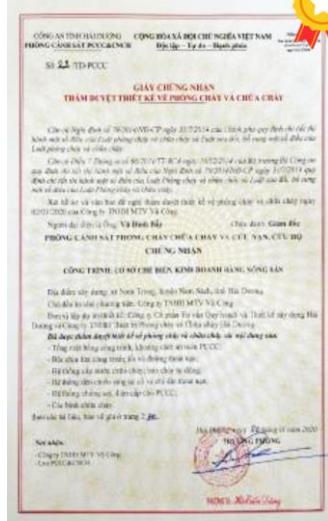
CÔNG AN TỈNH HẢI DƯƠNG
PHÒNG CẢNH SÁT PCCC&CNCH

CỘNG HOÀ XÃ HỘI CHỦ NGHĨA VIỆT NAM
Độc lập - Tự do - Hạnh phúc

Số: 22 /TD-PCCC

GIẤY CHỨNG NHẬN
THẨM DUYỆT THIẾT KẾ VỀ PHÒNG CHÁY VÀ CHỮA CHÁY

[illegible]

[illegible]

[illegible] Công ty TNHH MTV Vũ Công

Người đại diện là Ông: Vũ Đình Bảy    Chức danh: Giám đốc

PHÒNG CẢNH SÁT PHÒNG CHÁY CHỮA CHÁY VÀ CỨU NẠN, CỨU HỘ
CHỨNG NHẬN

CÔNG TRÌNH: CƠ SỞ CHẾ BIẾN, KINH DOANH HÀNG NÔNG SẢN

Địa điểm xây dựng: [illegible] Hải Dương

Chủ đầu tư: Công ty TNHH MTV Vũ Công

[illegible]

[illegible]

- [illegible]
- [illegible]
- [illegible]
- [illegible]
- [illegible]
- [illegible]

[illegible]

Nơi nhận:
- Công ty TNHH MTV Vũ Công
- Lưu PCCC&CNCH

Hải Dương, ngày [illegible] năm 2020
TRƯỞNG PHÒNG

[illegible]